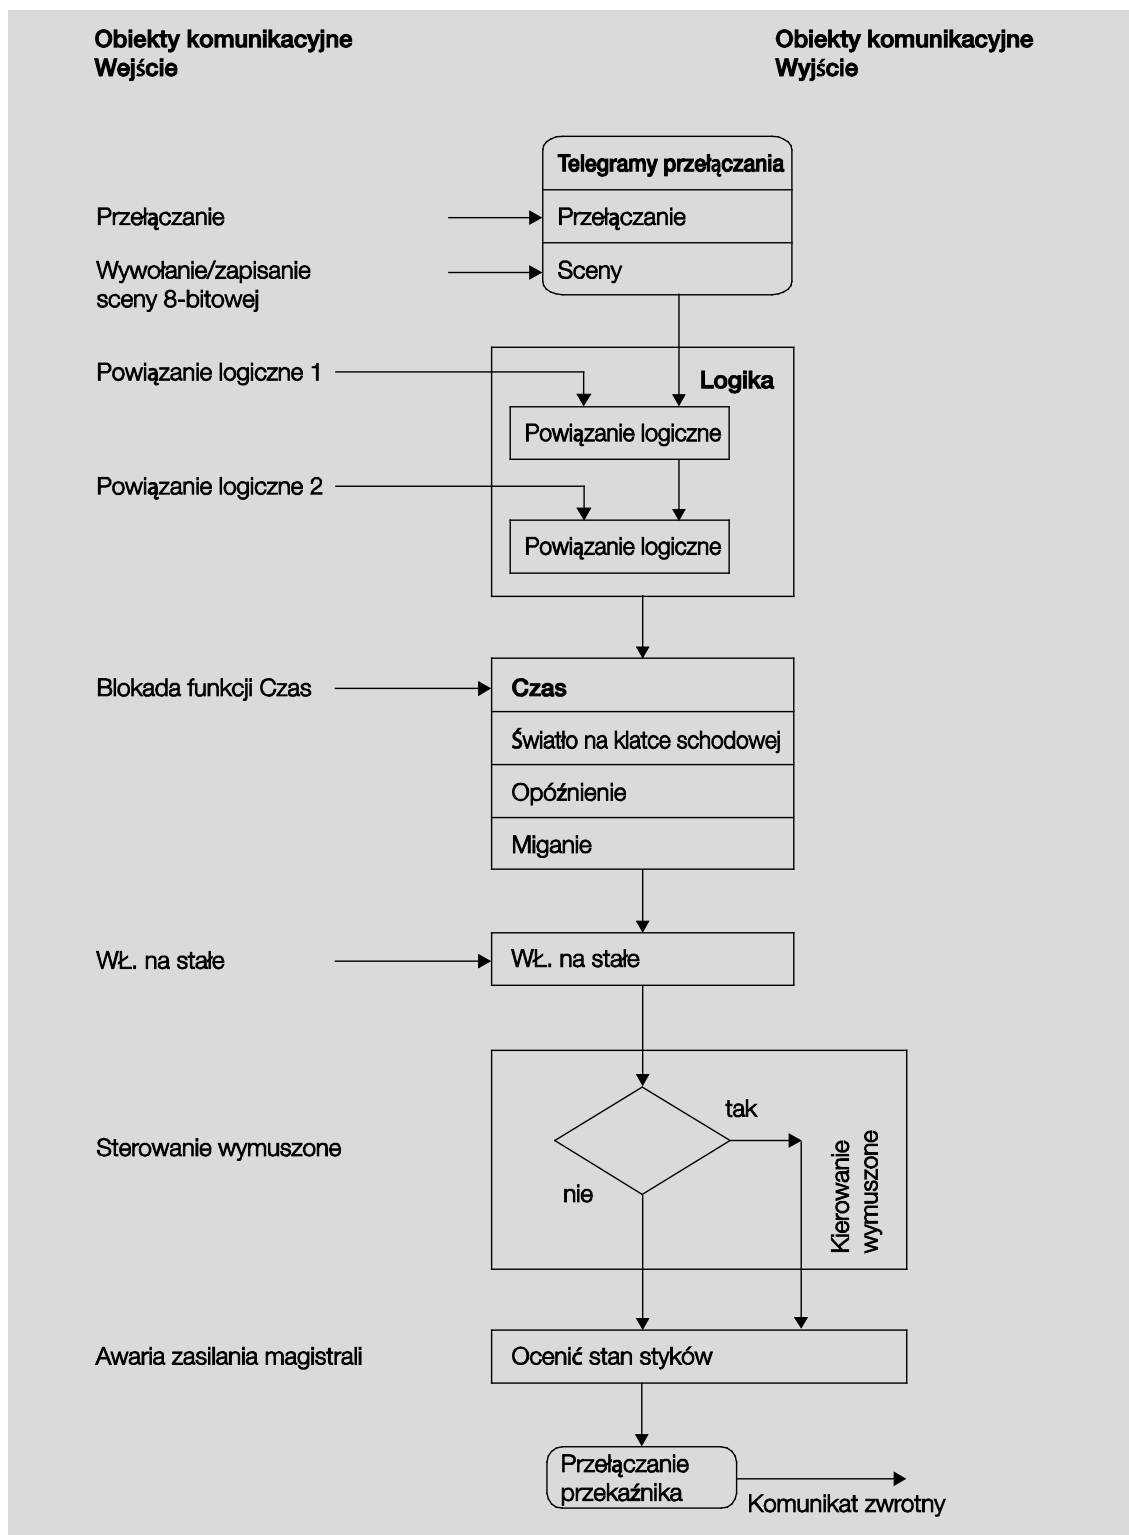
Obiekty komunikacyjne
Wejście

Obiekty komunikacyjne
Wyjście

Telegramy przełączania

Przełączanie

Przełączanie

Wywołanie/zapisanie sceny 8-bitowej

Sceny

Powiązanie logiczne 1

Logika

Powiązanie logiczne

Powiązanie logiczne 2

Powiązanie logiczne

Blokada funkcji Czas

Czas

Światło na klatce schodowej

Opóźnienie

Miganie

WŁ. na stałe

WŁ. na stałe

tak

Sterowanie wymuszone

nie

Kierowanie wymuszone

Awaria zasilania magistrali

Ocenić stan styków

Przełączanie przekaźnika

Komunikat zwrotny